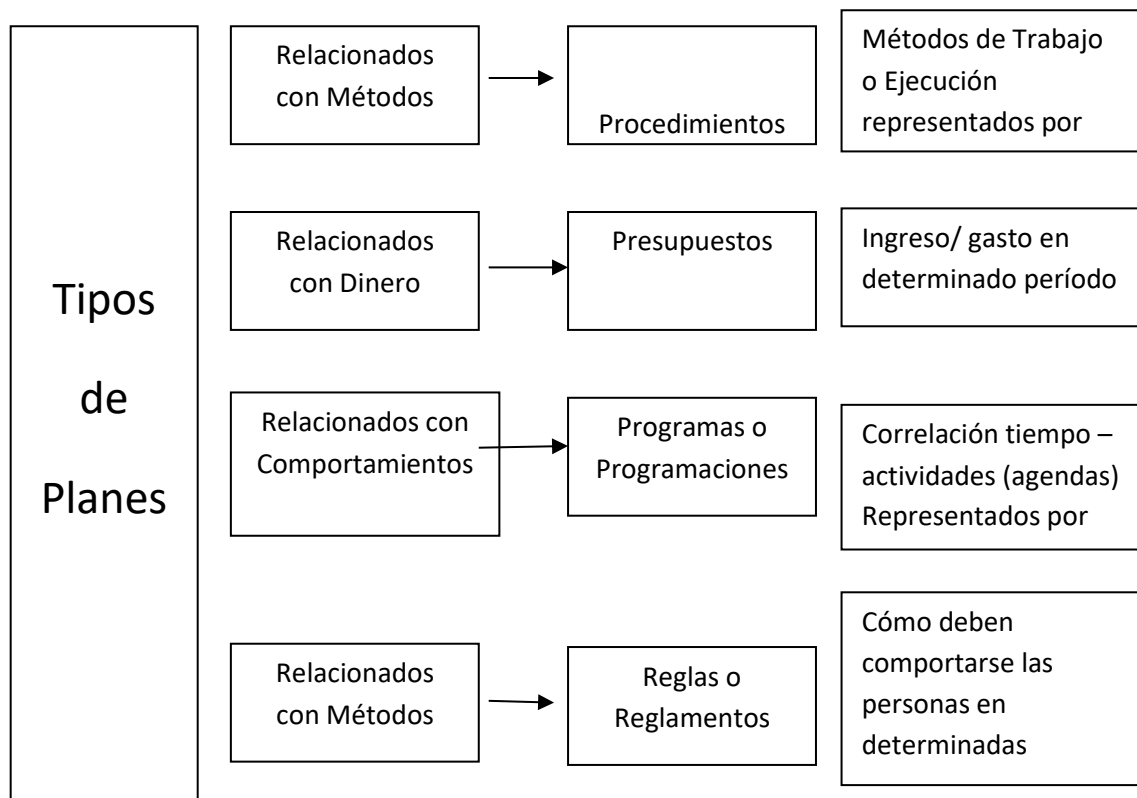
Tipos de Planes

Relacionados con Métodos

Procedimientos

Métodos de Trabajo o Ejecución representados por

Relacionados con Dinero

Presupuestos

Ingreso/ gasto en determinado período

Relacionados con Comportamientos

Programas o Programaciones

Correlación tiempo – actividades (agendas) Representados por

Relacionados con Métodos

Reglas o Reglamentos

Cómo deben comportarse las personas en determinadas